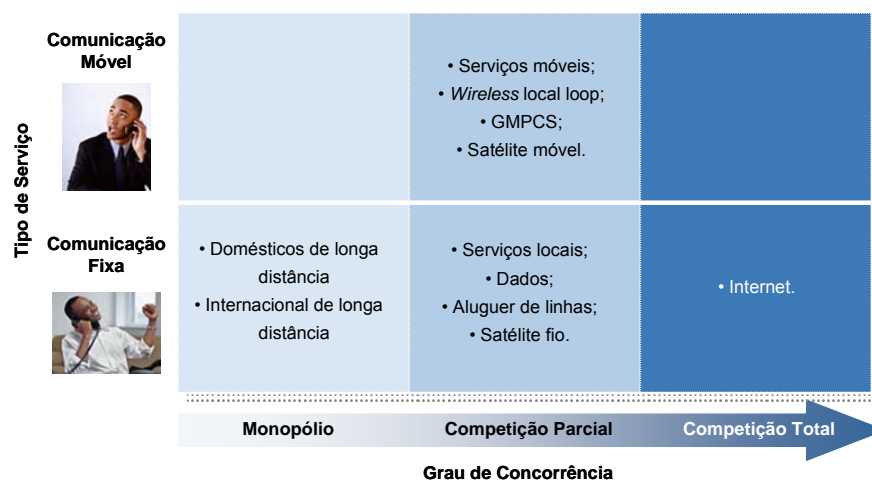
Tipo de Serviço

Comunicação Móvel

• Serviços móveis;
• *Wireless* local loop;
• GMPCS;
• Satélite móvel.

Comunicação Fixa

• Domésticos de longa distância
• Internacional de longa distância

• Serviços locais;
• Dados;
• Aluguer de linhas;
• Satélite fio.

• Internet.

Monopólio

Competição Parcial

Competição Total

Grau de Concorrência